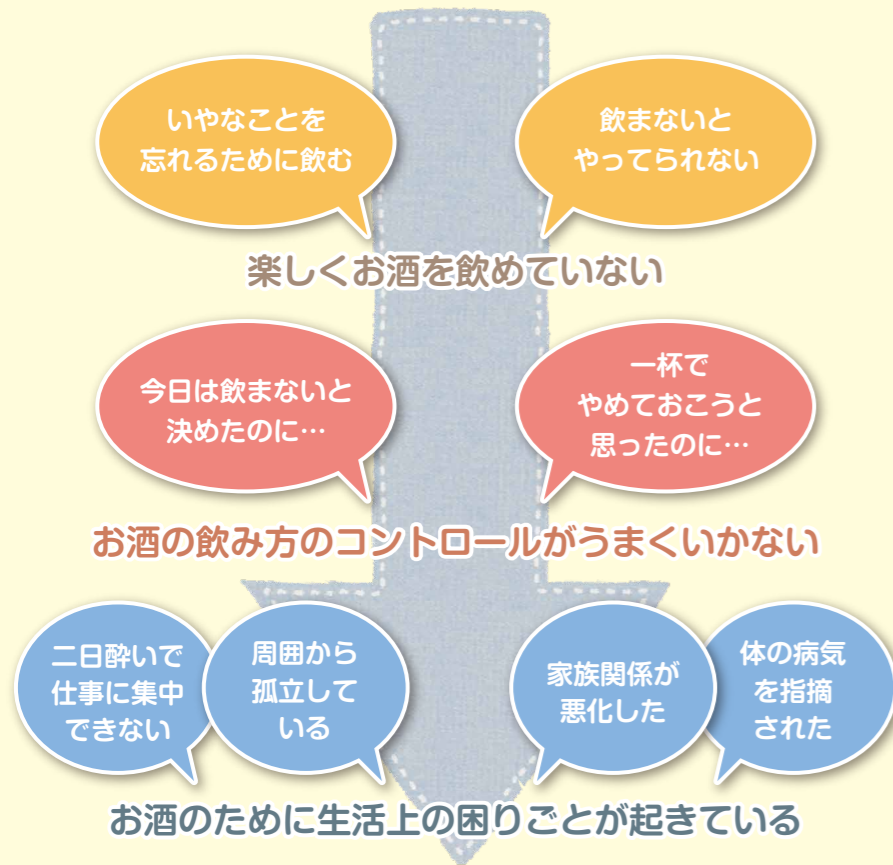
いやなことを
忘れるために飲む

飲まないと
やってられない

楽しくお酒を飲めていない

今日は飲まないと
決めたのに…

一杯で
やめておこうと
思ったのに…

お酒の飲み方のコントロールがうまくいかない

二日酔いで
仕事に集中
できない

周囲から
孤立して
いる

家族関係が
悪化した

体の病気
を指摘
された

お酒のために生活上の困りごとが起きている